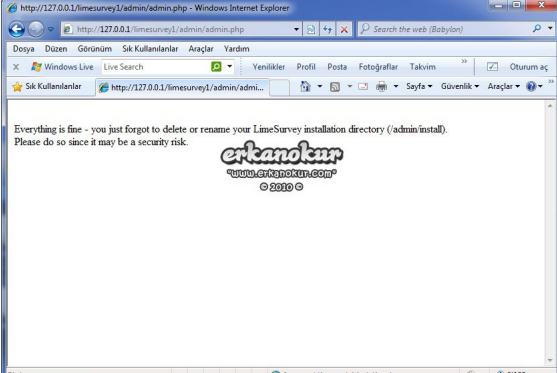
http://127.0.0.1/limesurvey1/admin/admin.php - Windows Internet Explorer

http://127.0.0.1/limesurvey1/admin/admin.php

Search the web (Babylon)

Dosya Düzen Görünüm Sık Kullanılanlar Araçlar Yardım

Windows Live Live Search Yenilikler Profil Posta Fotoğraflar Takvim Oturum aç

Sık Kullanılanlar http://127.0.0.1/limesurvey1/admin/admi...

Sayfa Güvenlik Araçlar

Everything is fine - you just forgot to delete or rename your LimeSurvey installation directory (/admin/install). Please do so since it may be a security risk.

erkanokur
"www.erkanokur.com"
© 2010 ©